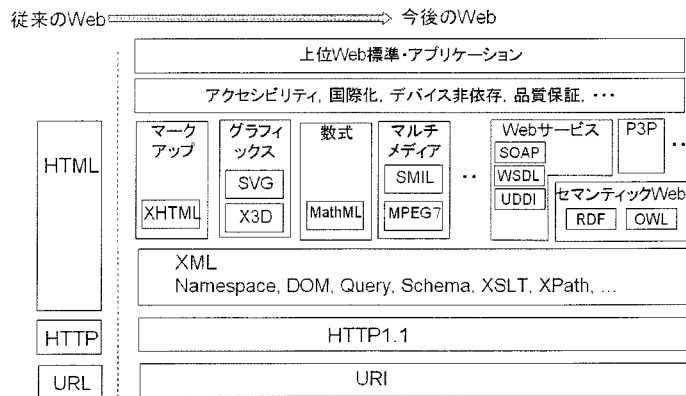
従来のWeb 今後のWeb

上位Web標準・アプリケーション

アクセシビリティ, 国際化, デバイス非依存, 品質保証, ･･･

HTML

マークアップ

XHTML

グラフィックス

SVG

X3D

数式

MathML

マルチメディア

SMIL

MPEG7

･･

Webサービス

SOAP

WSDL

UDDI

P3P

･･

セマンティックWeb

RDF

OWL

XML
Namespace, DOM, Query, Schema, XSLT, XPath, ...

HTTP

HTTP1.1

URL

URI